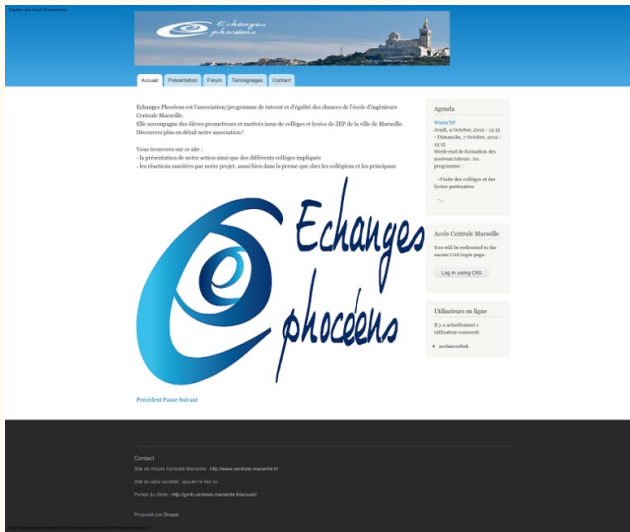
Echanges phocéens

Accueil | Présentation | Forum | Témoignages | Contact

Echanges Phocéens est l'association/programme de tutorat et d'égalité des chances de l'école d'ingénieurs Centrale Marseille.
Elle accompagne des élèves prometteurs et motivés issus de collèges et lycées de ZEP de la ville de Marseille. Découvrez plus en détail notre association !

Vous trouverez sur ce site :
- la présentation de notre action ainsi que des différents collèges impliqués
- les réactions suscitées par notre projet, aussi bien dans la presse que chez les collégiens et les principaux

Echanges phocéens

Précédent Passe Suivant

Agenda

WarmUP
Jeudi, 4 October, 2012 - 13:15 - Dimanche, 7 October, 2012 - 13:15
Week-end de formation des nouveaux tuteurs. Au programme :

-Visite des collèges et des lycées partenaires

...

Accès Centrale Marseille

You will be redirected to the secure CAS login page.

Log in using CAS

Utilisateurs en ligne

Il y a actuellement 1 utilisateur connecté.

- mchaouchek

Contact

Site de l'école Centrale Marseille : http://www.centrale-marseille.fr

Site du labo sociétal : ajouter le lien ici

Portail du Bindix : http://gimlic.centrale-marseille.fr/accueil/

Propulsé par Drupal